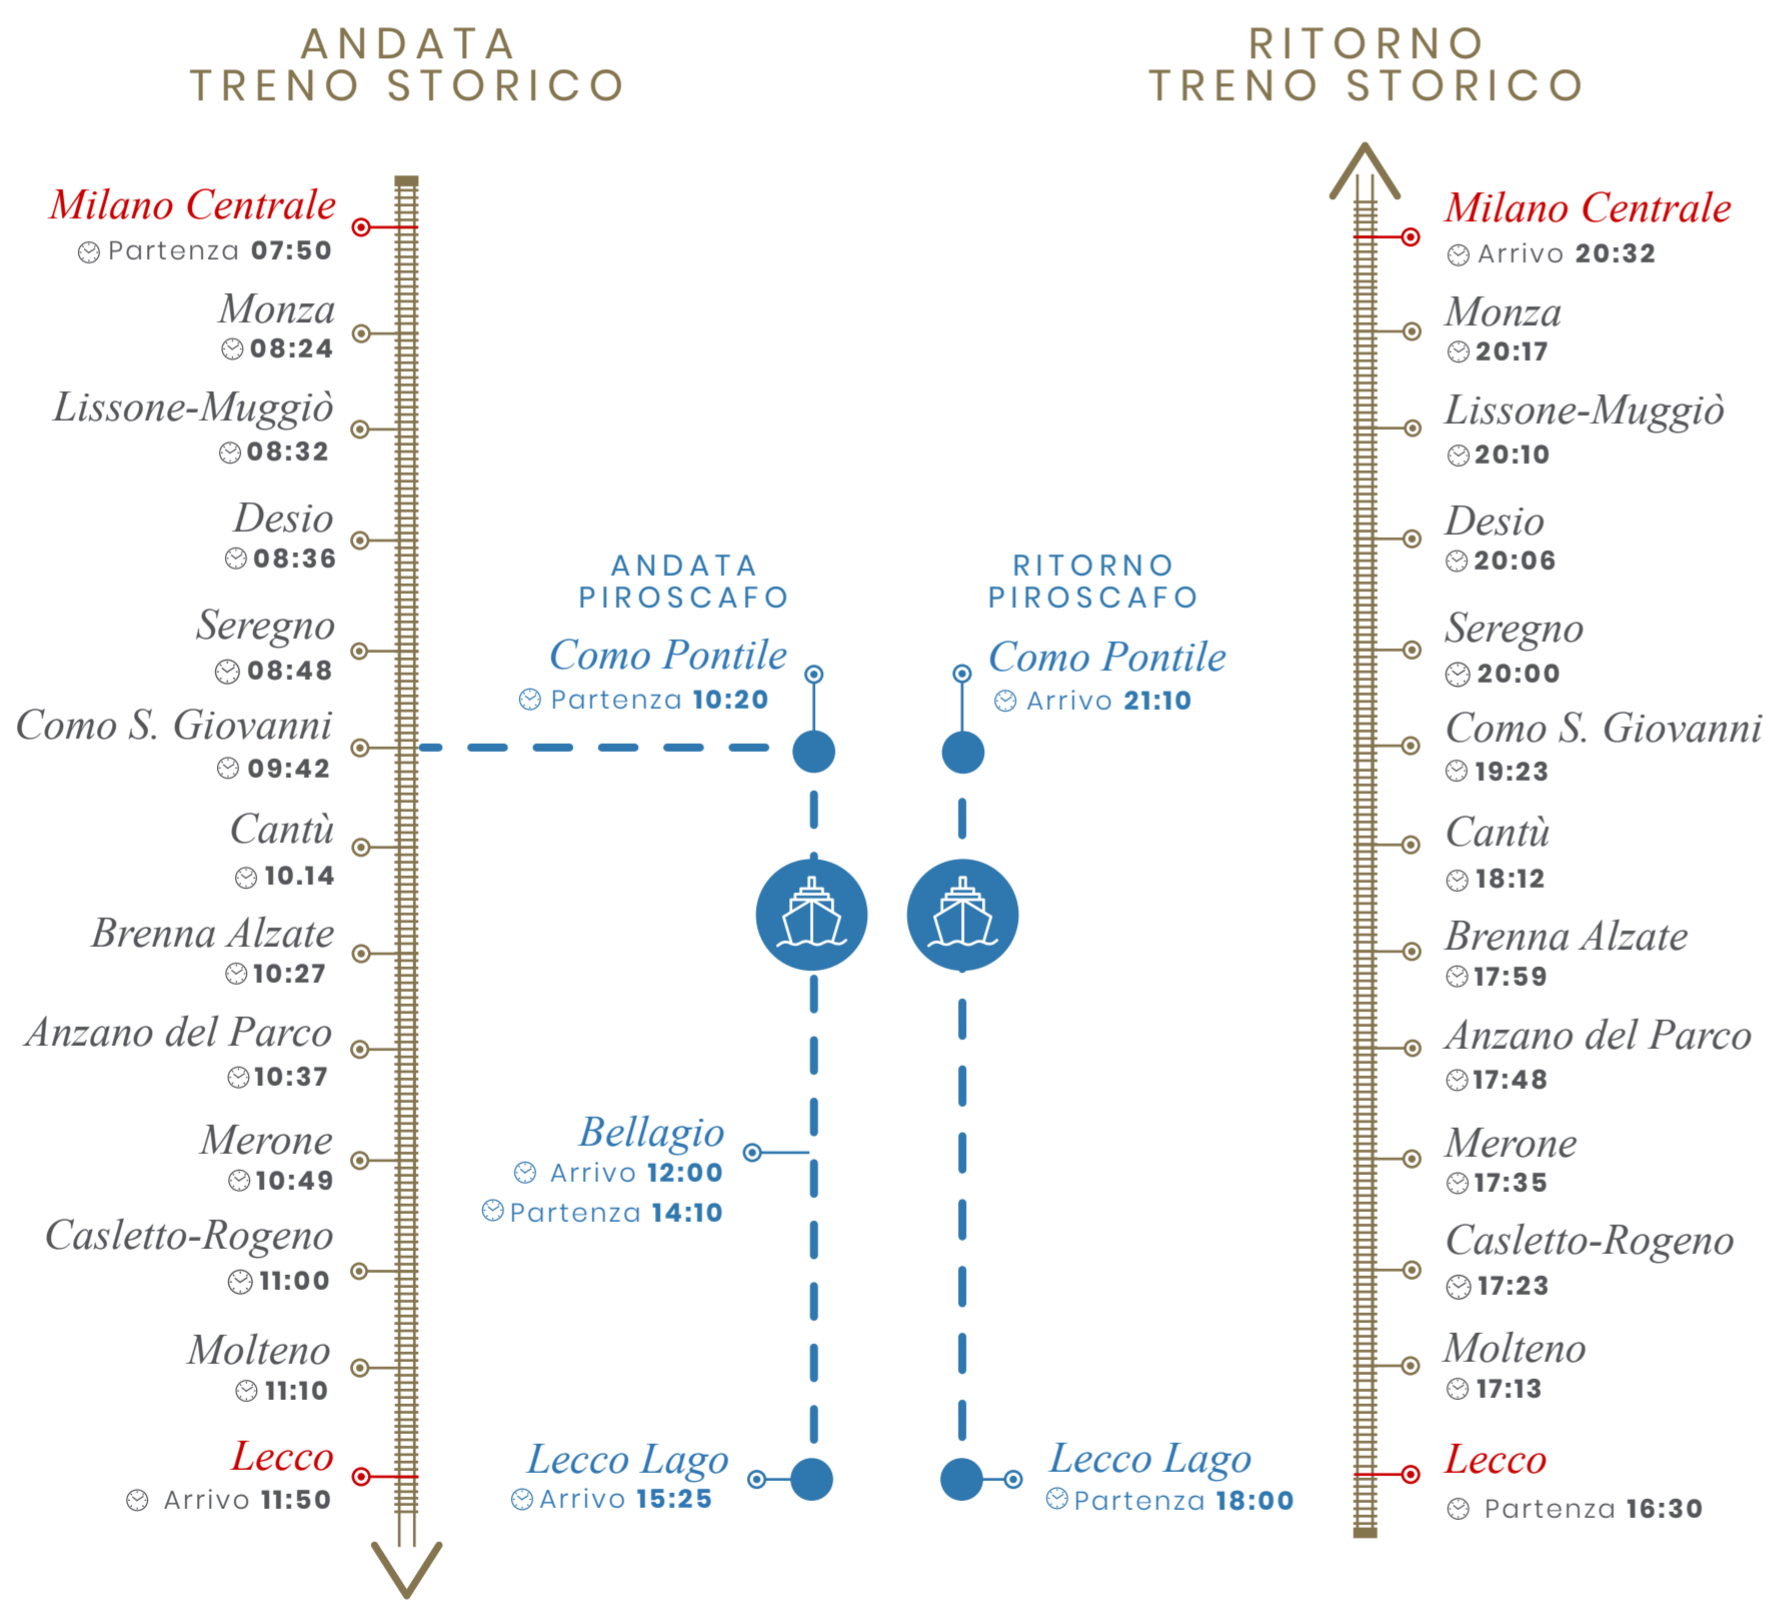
ANDATA
TRENO STORICO

Milano Centrale
Partenza **07:50**

Monza
**08:24**

Lissone-Muggiò
**08:32**

Desio
**08:36**

Seregno
**08:48**

Como S. Giovanni
**09:42**

Cantù
**10.14**

Brenna Alzate
**10:27**

Anzano del Parco
**10:37**

Merone
**10:49**

Casletto-Rogeno
**11:00**

Molteno
**11:10**

Lecco
Arrivo **11:50**

ANDATA
PIROSCAFO

Como Pontile
Partenza **10:20**

Bellagio
Arrivo **12:00**
Partenza **14:10**

Lecco Lago
Arrivo **15:25**

RITORNO
PIROSCAFO

Como Pontile
Arrivo **21:10**

Lecco Lago
Partenza **18:00**

RITORNO
TRENO STORICO

Milano Centrale
Arrivo **20:32**

Monza
**20:17**

Lissone-Muggiò
**20:10**

Desio
**20:06**

Seregno
**20:00**

Como S. Giovanni
**19:23**

Cantù
**18:12**

Brenna Alzate
**17:59**

Anzano del Parco
**17:48**

Merone
**17:35**

Casletto-Rogeno
**17:23**

Molteno
**17:13**

Lecco
Partenza **16:30**